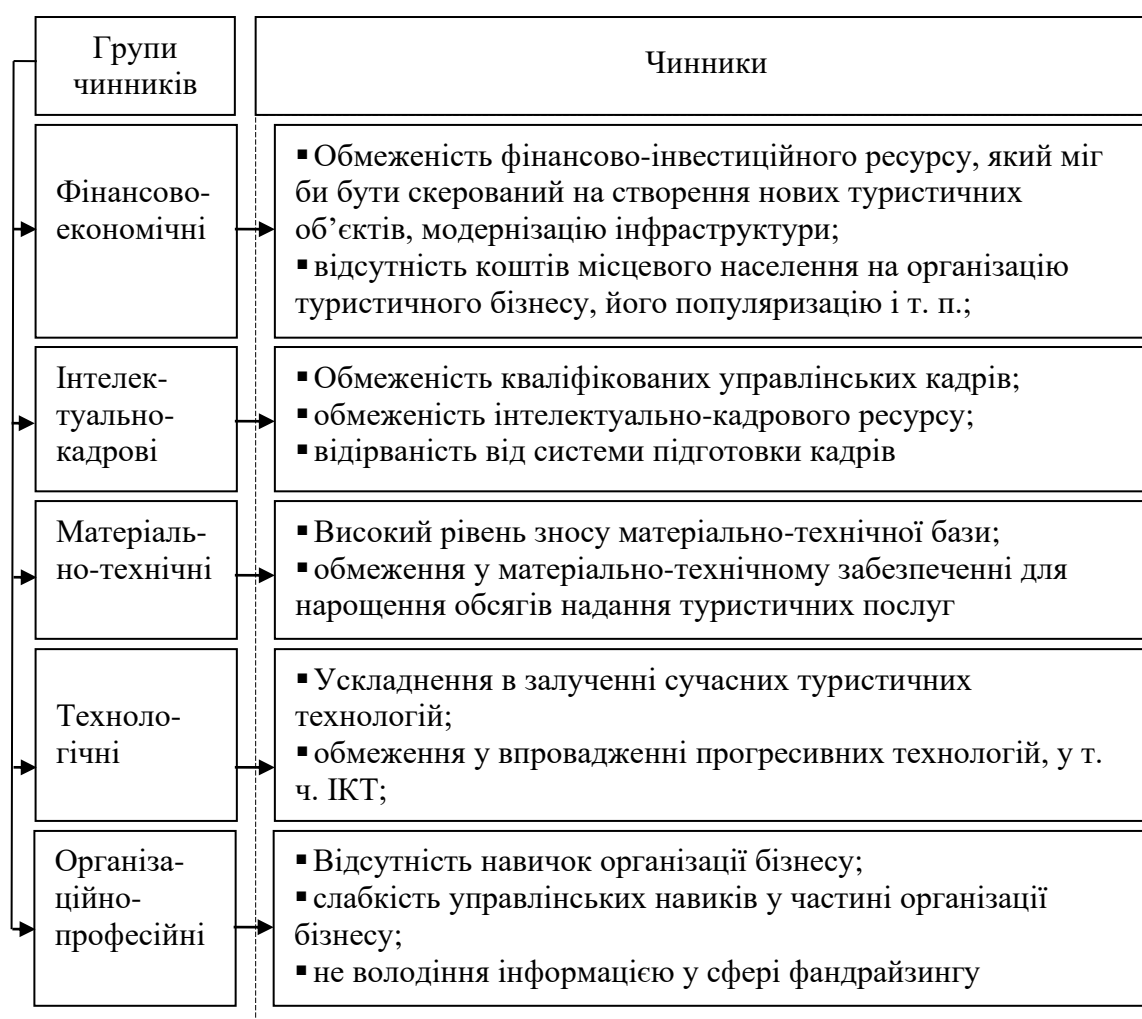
| Групи чинників | Чинники |
|---|---|
| Фінансово-економічні | ▪Обмеженість фінансово-інвестиційного ресурсу, який міг би бути скерований на створення нових туристичних об’єктів, модернізацію інфраструктури; ▪відсутність коштів місцевого населення на організацію туристичного бізнесу, його популяризацію і т. п.; |
| Інтелектуально-кадрові | ▪Обмеженість кваліфікованих управлінських кадрів; ▪обмеженість інтелектуально-кадрового ресурсу; ▪відірваність від системи підготовки кадрів |
| Матеріально-технічні | ▪Високий рівень зносу матеріально-технічної бази; ▪обмеження у матеріально-технічному забезпеченні для нарощення обсягів надання туристичних послуг |
| Технологічні | ▪Ускладнення в залученні сучасних туристичних технологій; ▪обмеження у впровадженні прогресивних технологій, у т. ч. ІКТ; |
| Організаційно-професійні | ▪Відсутність навичок організації бізнесу; ▪слабкість управлінських навиків у частині організації бізнесу; ▪не володіння інформацією у сфері фандрайзингу |